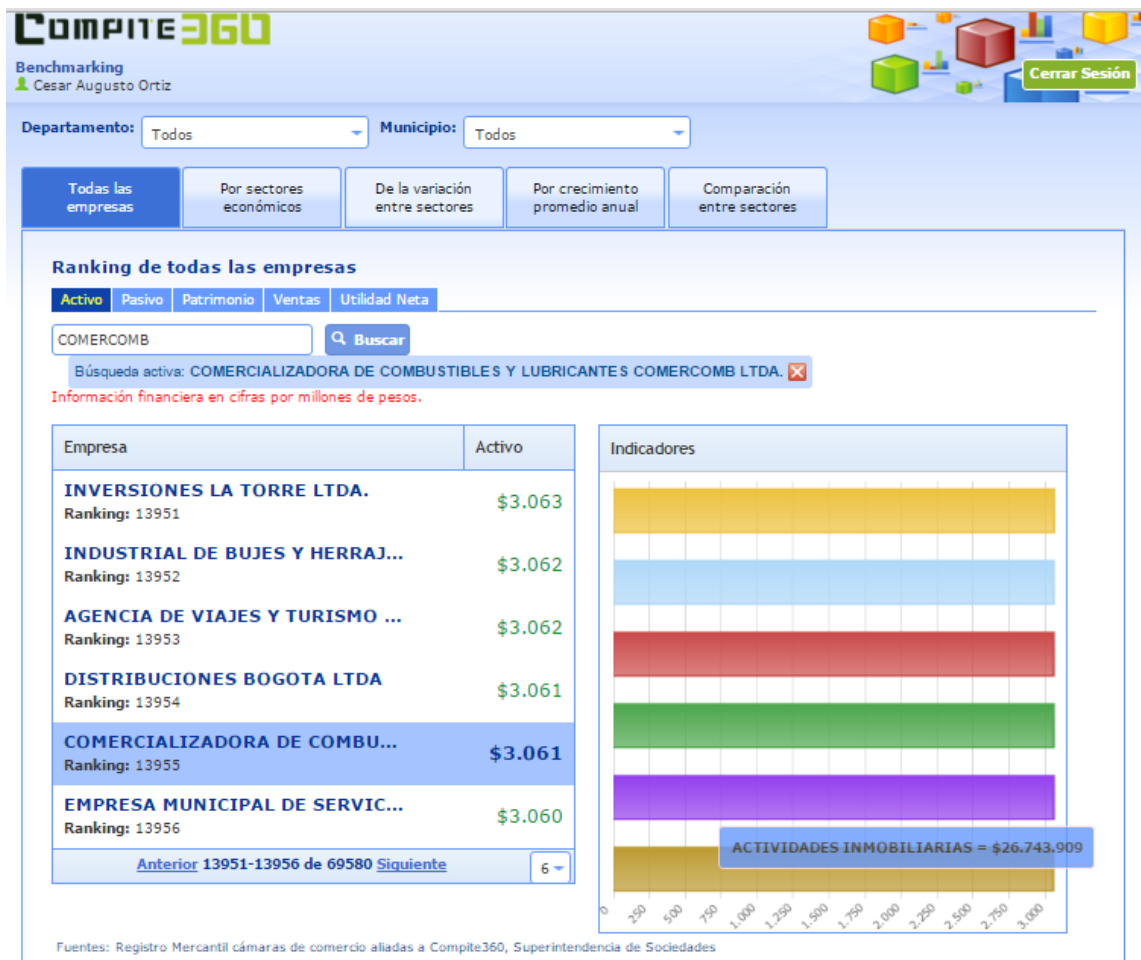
COMPITE360
Benchmarking
Cesar Augusto Ortiz
Cerrar Sesión

Departamento: Todos
Municipio: Todos

Todas las empresas
Por sectores económicos
De la variación entre sectores
Por crecimiento promedio anual
Comparación entre sectores

Ranking de todas las empresas

Activo | Pasivo | Patrimonio | Ventas | Utilidad Neta

COMERCOMB
Buscar

Búsqueda activa: COMERCIALIZADORA DE COMBUSTIBLES Y LUBRICANTES COMERCOMB LTDA.

Información financiera en cifras por millones de pesos.

| Empresa | Activo |
|---|---|
| INVERSIONES LA TORRE LTDA. Ranking: 13951 | $3.063 |
| INDUSTRIAL DE BUJES Y HERRAJ... Ranking: 13952 | $3.062 |
| AGENCIA DE VIAJES Y TURISMO ... Ranking: 13953 | $3.062 |
| DISTRIBUCIONES BOGOTA LTDA Ranking: 13954 | $3.061 |
| COMERCIALIZADORA DE COMBU... Ranking: 13955 | $3.061 |
| EMPRESA MUNICIPAL DE SERVIC... Ranking: 13956 | $3.060 |

Anterior 13951-13956 de 69580 Siguiente
6

Indicadores

ACTIVIDADES INMOBILIARIAS = $26.743.909

0 250 500 750 1.000 1.250 1.500 1.750 2.000 2.250 2.500 2.750 3.000

Fuentes: Registro Mercantil cámaras de comercio aliadas a Compite360, Superintendencia de Sociedades